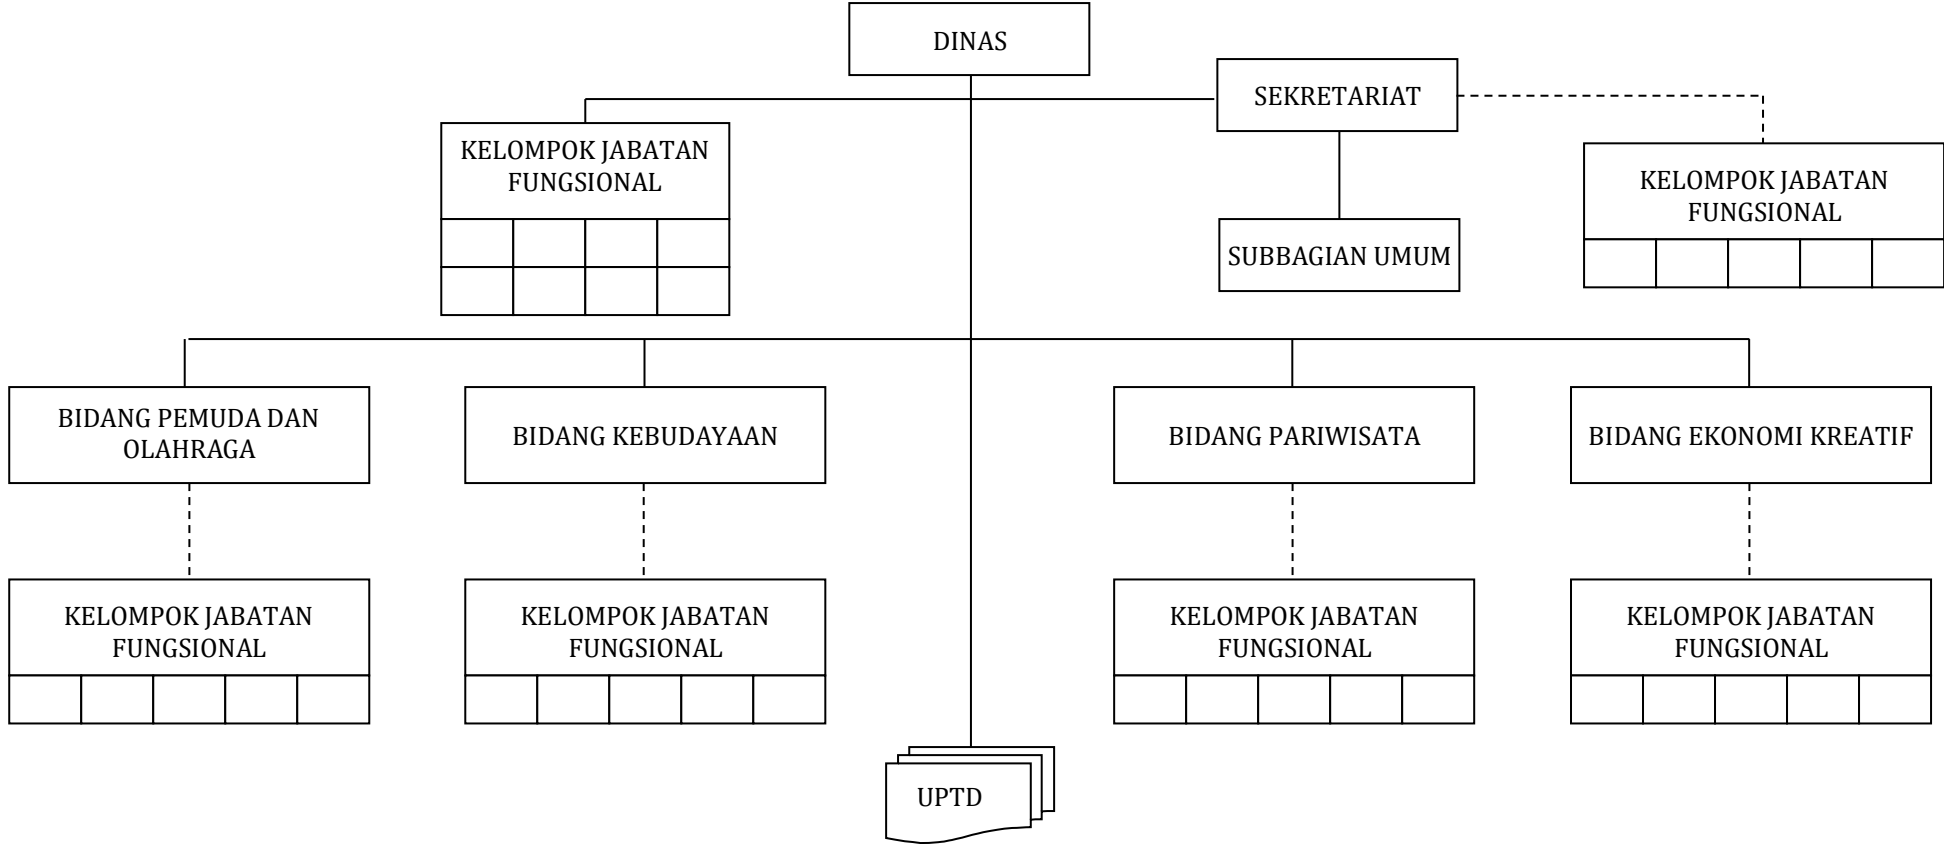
DINAS

KELOMPOK JABATAN FUNGSIONAL

SEKRETARIAT

KELOMPOK JABATAN FUNGSIONAL

SUBBAGIAN UMUM

BIDANG PEMUDA DAN OLAHRAGA

BIDANG KEBUDAYAAN

BIDANG PARIWISATA

BIDANG EKONOMI KREATIF

KELOMPOK JABATAN FUNGSIONAL

KELOMPOK JABATAN FUNGSIONAL

KELOMPOK JABATAN FUNGSIONAL

KELOMPOK JABATAN FUNGSIONAL

UPTD